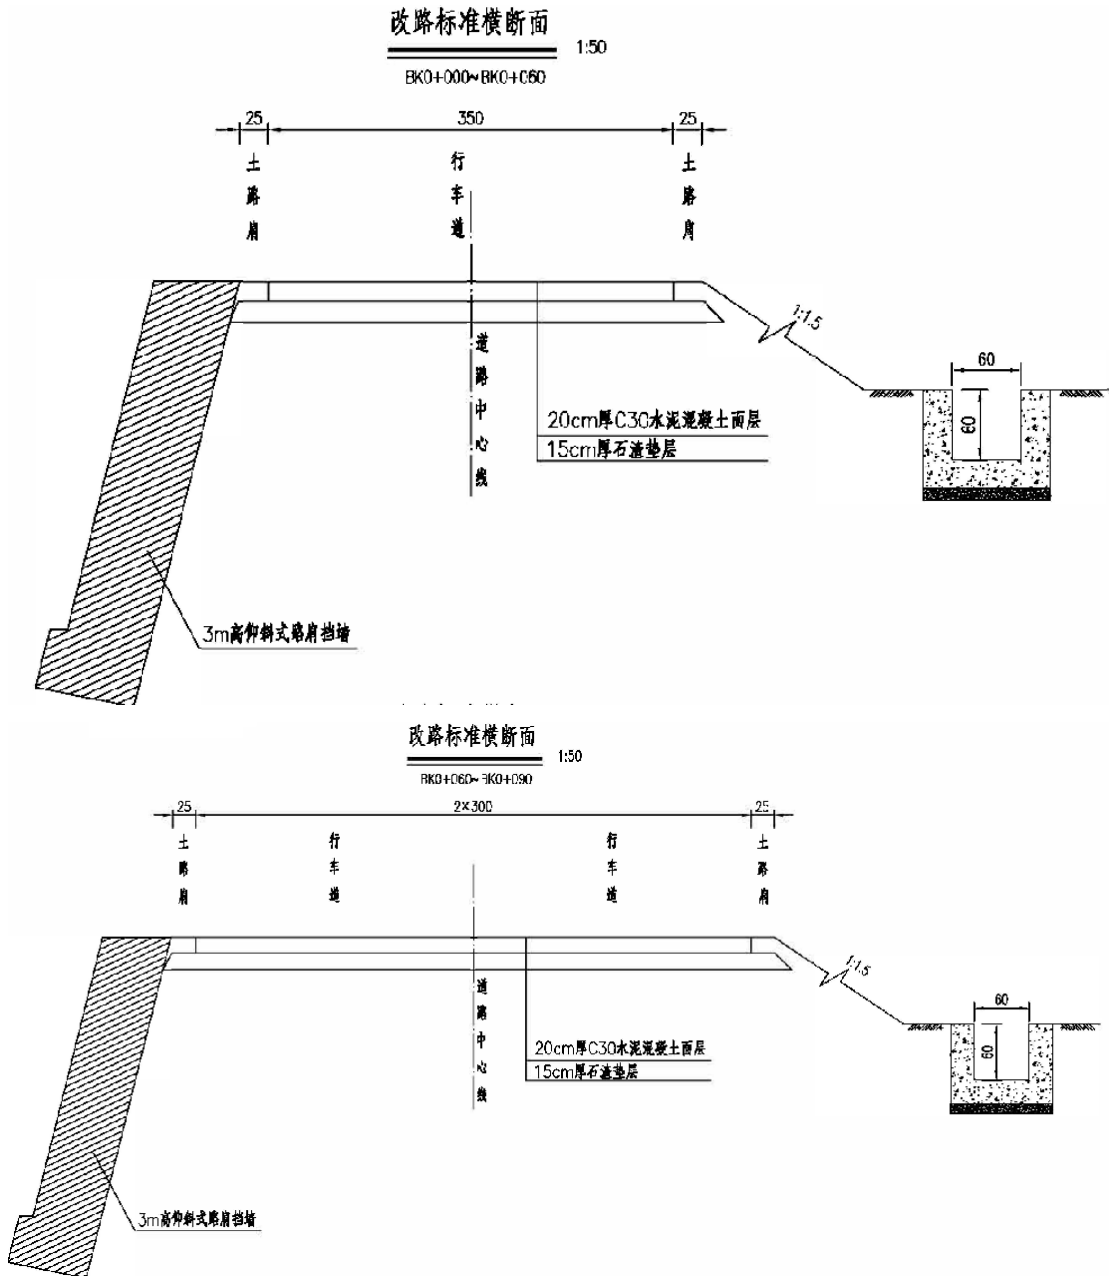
改路标准横断面

1:50

BK0+000~BK0+060

25

350

25

土路肩

行车道

土路肩

1:1.5

60

60

道路中心线

20cm厚C30水泥混凝土面层

15cm厚石渣垫层

3m高仰斜式路肩挡墙

改路标准横断面

1:50

BK0+060~BK0+090

25

2×300

25

土路肩

行车道

行车道

土路肩

1:1.5

60

60

道路中心线

20cm厚C30水泥混凝土面层

15cm厚石渣垫层

3m高仰斜式路肩挡墙